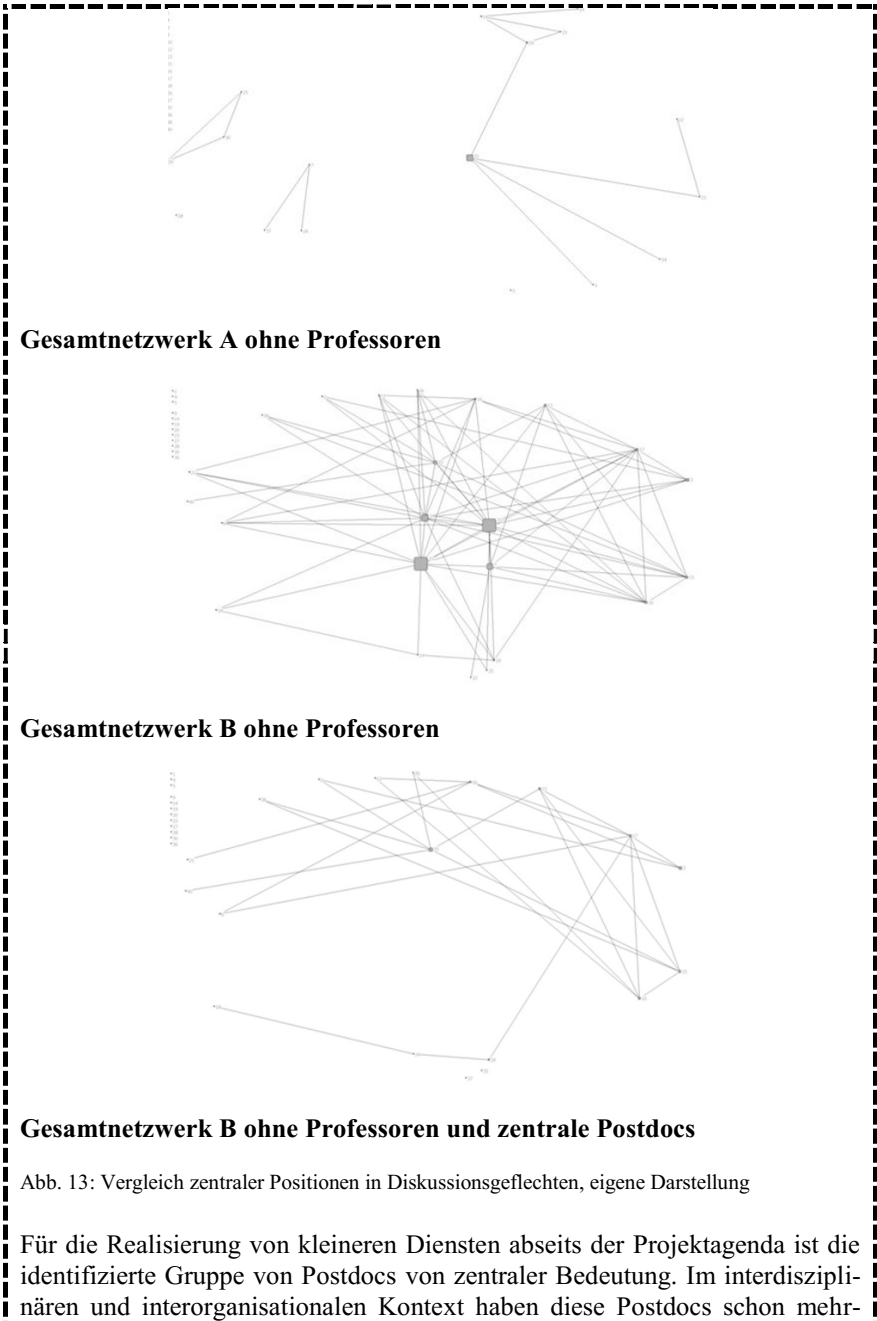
Gesamtnetzwerk A ohne Professoren

Gesamtnetzwerk B ohne Professoren

Gesamtnetzwerk B ohne Professoren und zentrale Postdocs

Abb. 13: Vergleich zentraler Positionen in Diskussionsgeflechten, eigene Darstellung

Für die Realisierung von kleineren Diensten abseits der Projektagenda ist die identifizierte Gruppe von Postdocs von zentraler Bedeutung. Im interdisziplinären und interorganisationalen Kontext haben diese Postdocs schon mehr-